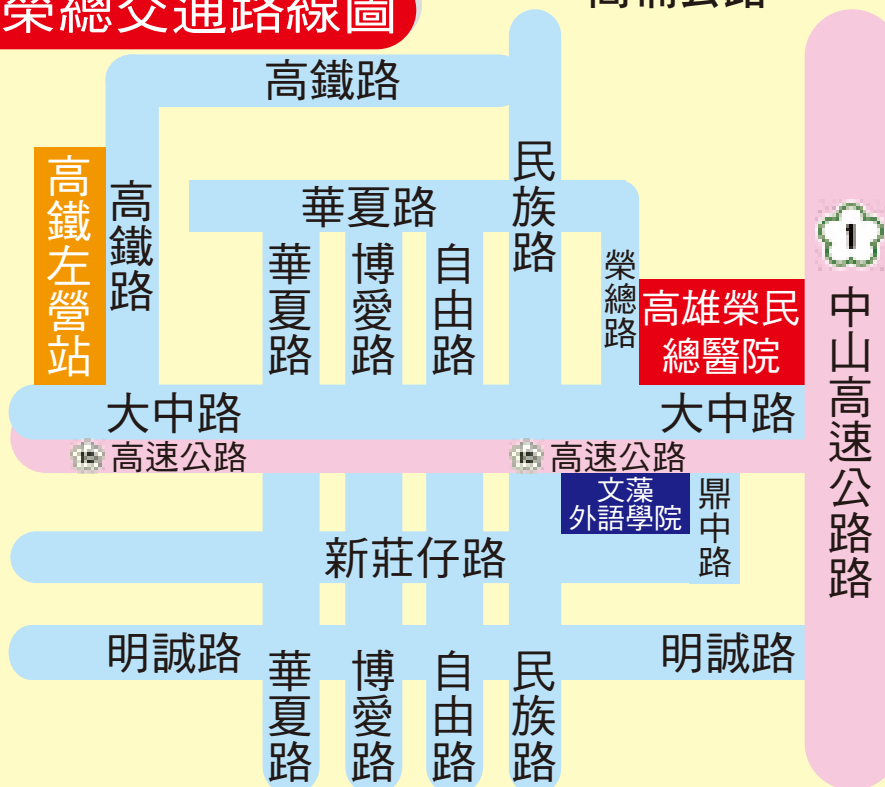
榮總交通路線圖

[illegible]

高鐵路

高鐵左營站

高鐵路

華夏路

民族路

華夏路

博愛路

自由路

榮總路

高雄榮民總醫院

1

中山高速公路

大中路

大中路

15 高速公路

15 高速公路

文藻外語學院

鼎中路

新莊仔路

明誠路

明誠路

華夏路

博愛路

自由路

民族路